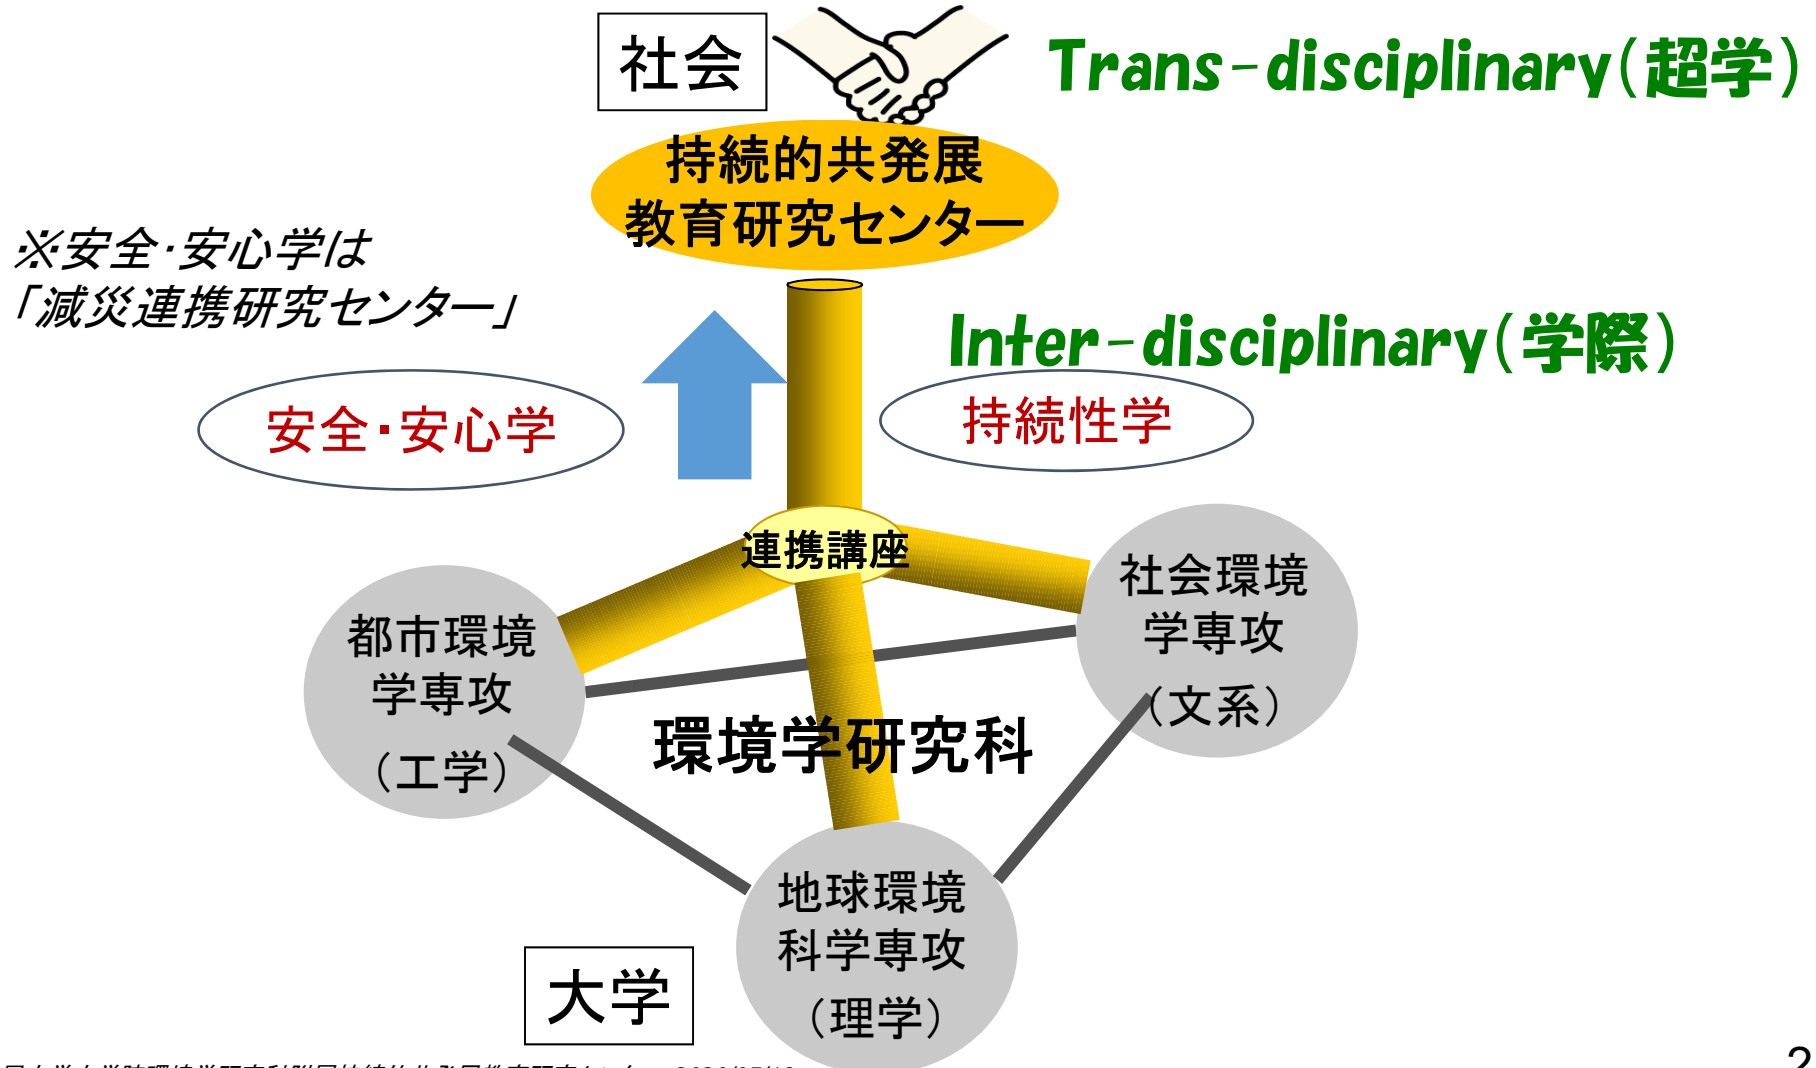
社会

Trans-disciplinary(超学)

持続的共発展教育研究センター

※安全·安心学は「減災連携研究センター」

Inter-disciplinary(学際)

安全·安心学

持続性学

連携講座

社会環境学専攻（文系）

都市環境学専攻（工学）

環境学研究科

地球環境科学専攻（理学）

大学

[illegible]

2